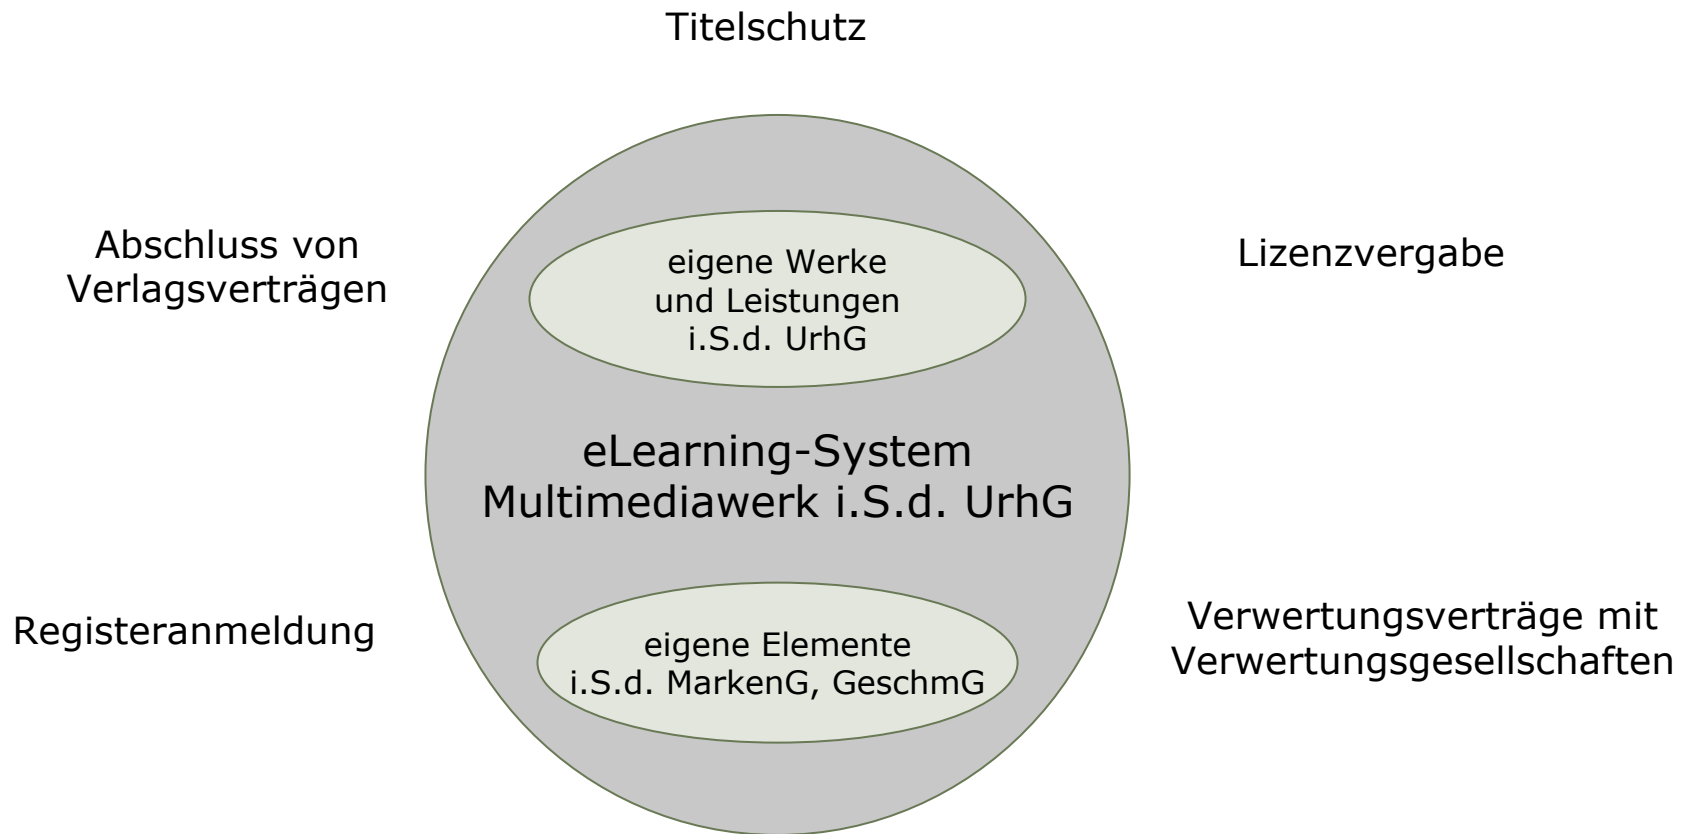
Titelschutz

Abschluss von Verlagsverträgen

Lizenzvergabe

eigene Werke und Leistungen i.S.d. UrhG

eLearning-System Multimediawerk i.S.d. UrhG

Registeranmeldung

eigene Elemente i.S.d. MarkenG, GeschmG

Verwertungsverträge mit Verwertungsgesellschaften